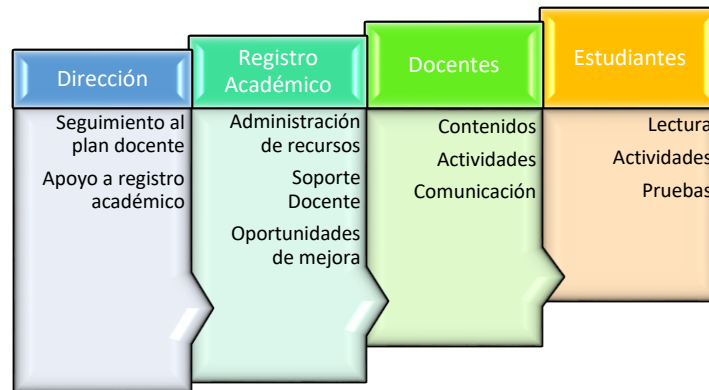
Dirección

Seguimiento al plan docente

Apoyo a registro académico

Registro Académico

Administración de recursos

Soporte Docente

Oportunidades de mejora

Docentes

Contenidos

Actividades

Comunicación

Estudiantes

Lectura

Actividades

Pruebas